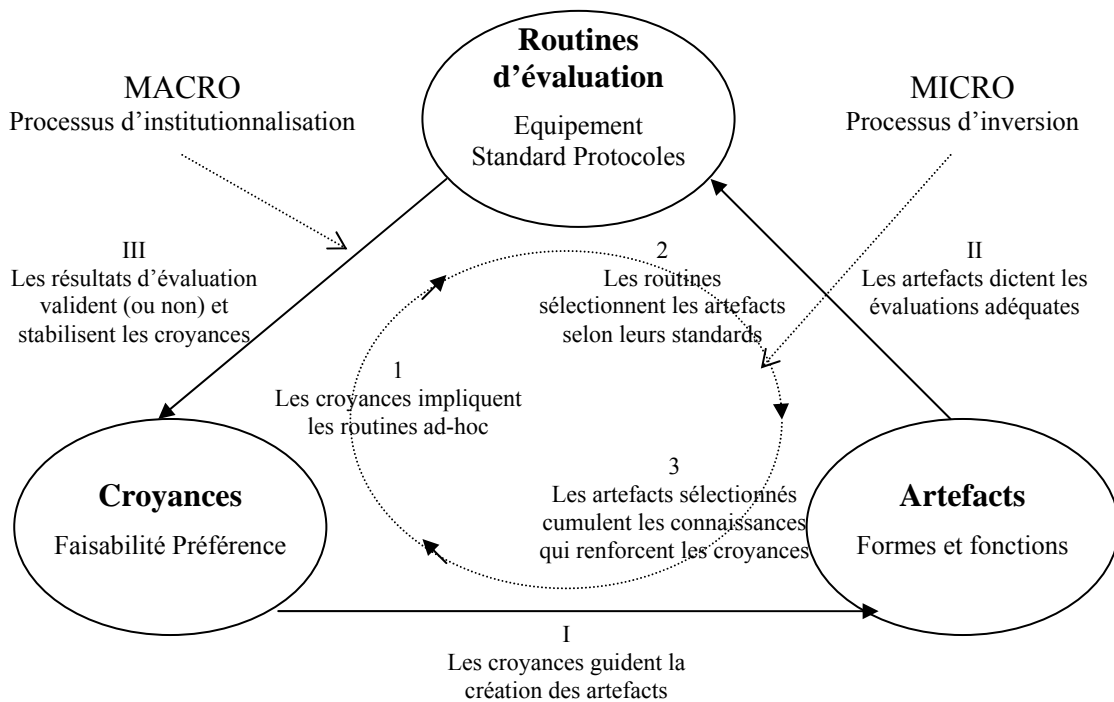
MACRO
Processus d'institutionnalisation

Routines d'évaluation
Equipement
Standard Protocoles

MICRO
Processus d'inversion

III
Les résultats d'évaluation valident (ou non) et stabilisent les croyances

2
Les routines sélectionnent les artefacts selon leurs standards

II
Les artefacts dictent les évaluations adéquates

1
Les croyances impliquent les routines ad-hoc

3
Les artefacts sélectionnés cumulent les connaissances qui renforcent les croyances

Croyances
Faisabilité Préférence

Artefacts
Formes et fonctions

I
Les croyances guident la création des artefacts